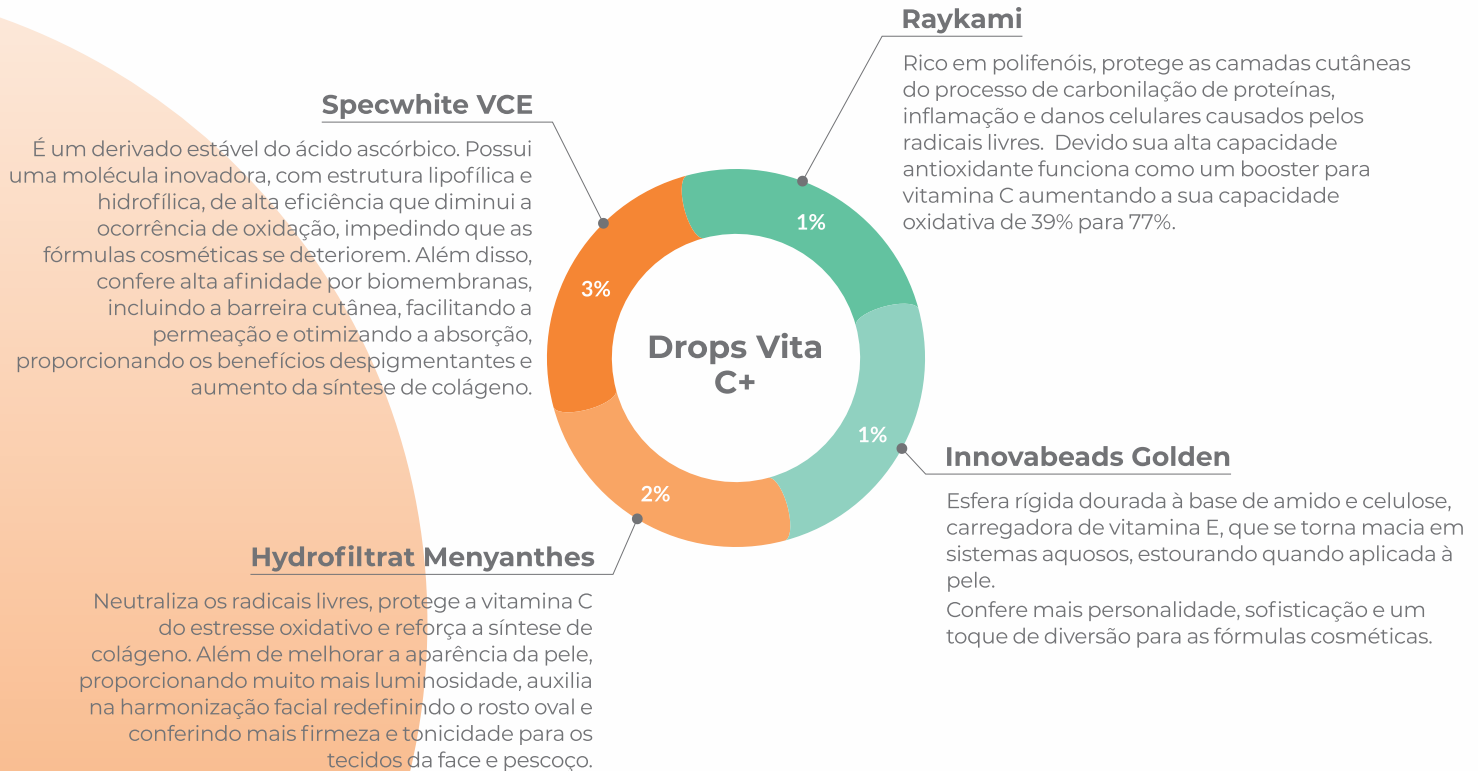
Raykami

Rico em polifenóis, protege as camadas cutâneas do processo de carbonilação de proteínas, inflamação e danos celulares causados pelos radicais livres.  Devido sua alta capacidade antioxidante funciona como um booster para vitamina C aumentando a sua capacidade oxidativa de 39% para 77%.

Specwhite VCE

É um derivado estável do ácido ascórbico. Possui uma molécula inovadora, com estrutura lipofílica e hidrofílica, de alta eficiência que diminui a ocorrência de oxidação, impedindo que as fórmulas cosméticas se deteriorem. Além disso, confere alta afinidade por biomembranas, incluindo a barreira cutânea, facilitando a permeação e otimizando a absorção, proporcionando os benefícios despigmentantes e aumento da síntese de colágeno.

1%

3%

Drops Vita C+

1%

2%

Innovabeads Golden

Esfera rígida dourada à base de amido e celulose, carregadora de vitamina E, que se torna macia em sistemas aquosos, estourando quando aplicada à pele.
Confere mais personalidade, sofisticação e um toque de diversão para as fórmulas cosméticas.

Hydrofiltrat Menyanthes

Neutraliza os radicais livres, protege a vitamina C do estresse oxidativo e reforça a síntese de colágeno. Além de melhorar a aparência da pele, proporcionando muito mais luminosidade, auxilia na harmonização facial redefinindo o rosto oval e conferindo mais firmeza e tonicidade para os tecidos da face e pescoço.